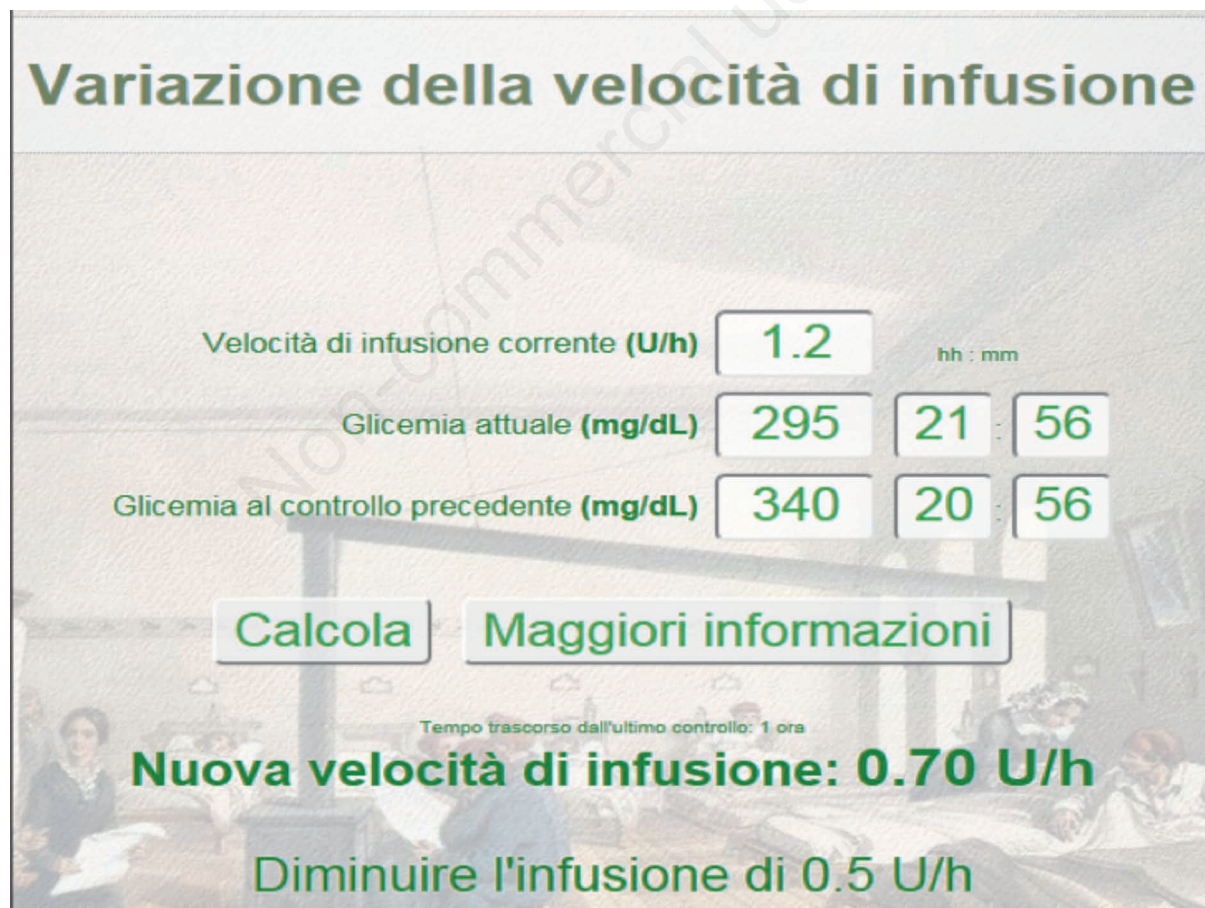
Variazione della velocità di infusione

Velocità di infusione corrente **(U/h)** 1.2 hh : mm

Glicemia attuale **(mg/dL)** 295 21 : 56

Glicemia al controllo precedente **(mg/dL)** 340 20 : 56

Calcola Maggiori informazioni

Tempo trascorso dall'ultimo controllo: 1 ora

Nuova velocità di infusione: 0.70 U/h

Diminuire l'infusione di 0.5 U/h

Non-commercial u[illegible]